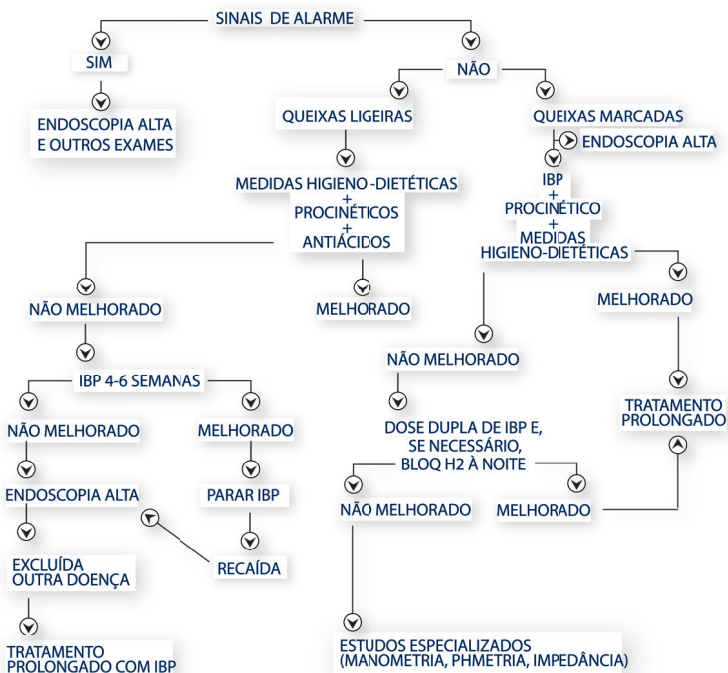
SINAIS DE ALARME

SIM

ENDOSCOPIA ALTA E OUTROS EXAMES

NÃO

QUEIXAS LIGEIRAS

MEDIDAS HIGIENO-DIETÉTICAS + PROCINÉTICOS + ANTIÁCIDOS

NÃO MELHORADO

MELHORADO

IBP 4-6 SEMANAS

NÃO MELHORADO

ENDOSCOPIA ALTA

EXCLUÍDA OUTRA DOENÇA

TRATAMENTO PROLONGADO COM IBP

MELHORADO

PARAR IBP

RECAÍDA

QUEIXAS MARCADAS

ENDOSCOPIA ALTA

IBP + PROCINÉTICO + MEDIDAS HIGIENO-DIETÉTICAS

NÃO MELHORADO

DOSE DUPLA DE IBP E, SE NECESSÁRIO, BLOQ H2 À NOITE

NÃO MELHORADO

ESTUDOS ESPECIALIZADOS (MANOMETRIA, PHMETRIA, IMPEDÂNCIA)

MELHORADO

MELHORADO

TRATAMENTO PROLONGADO